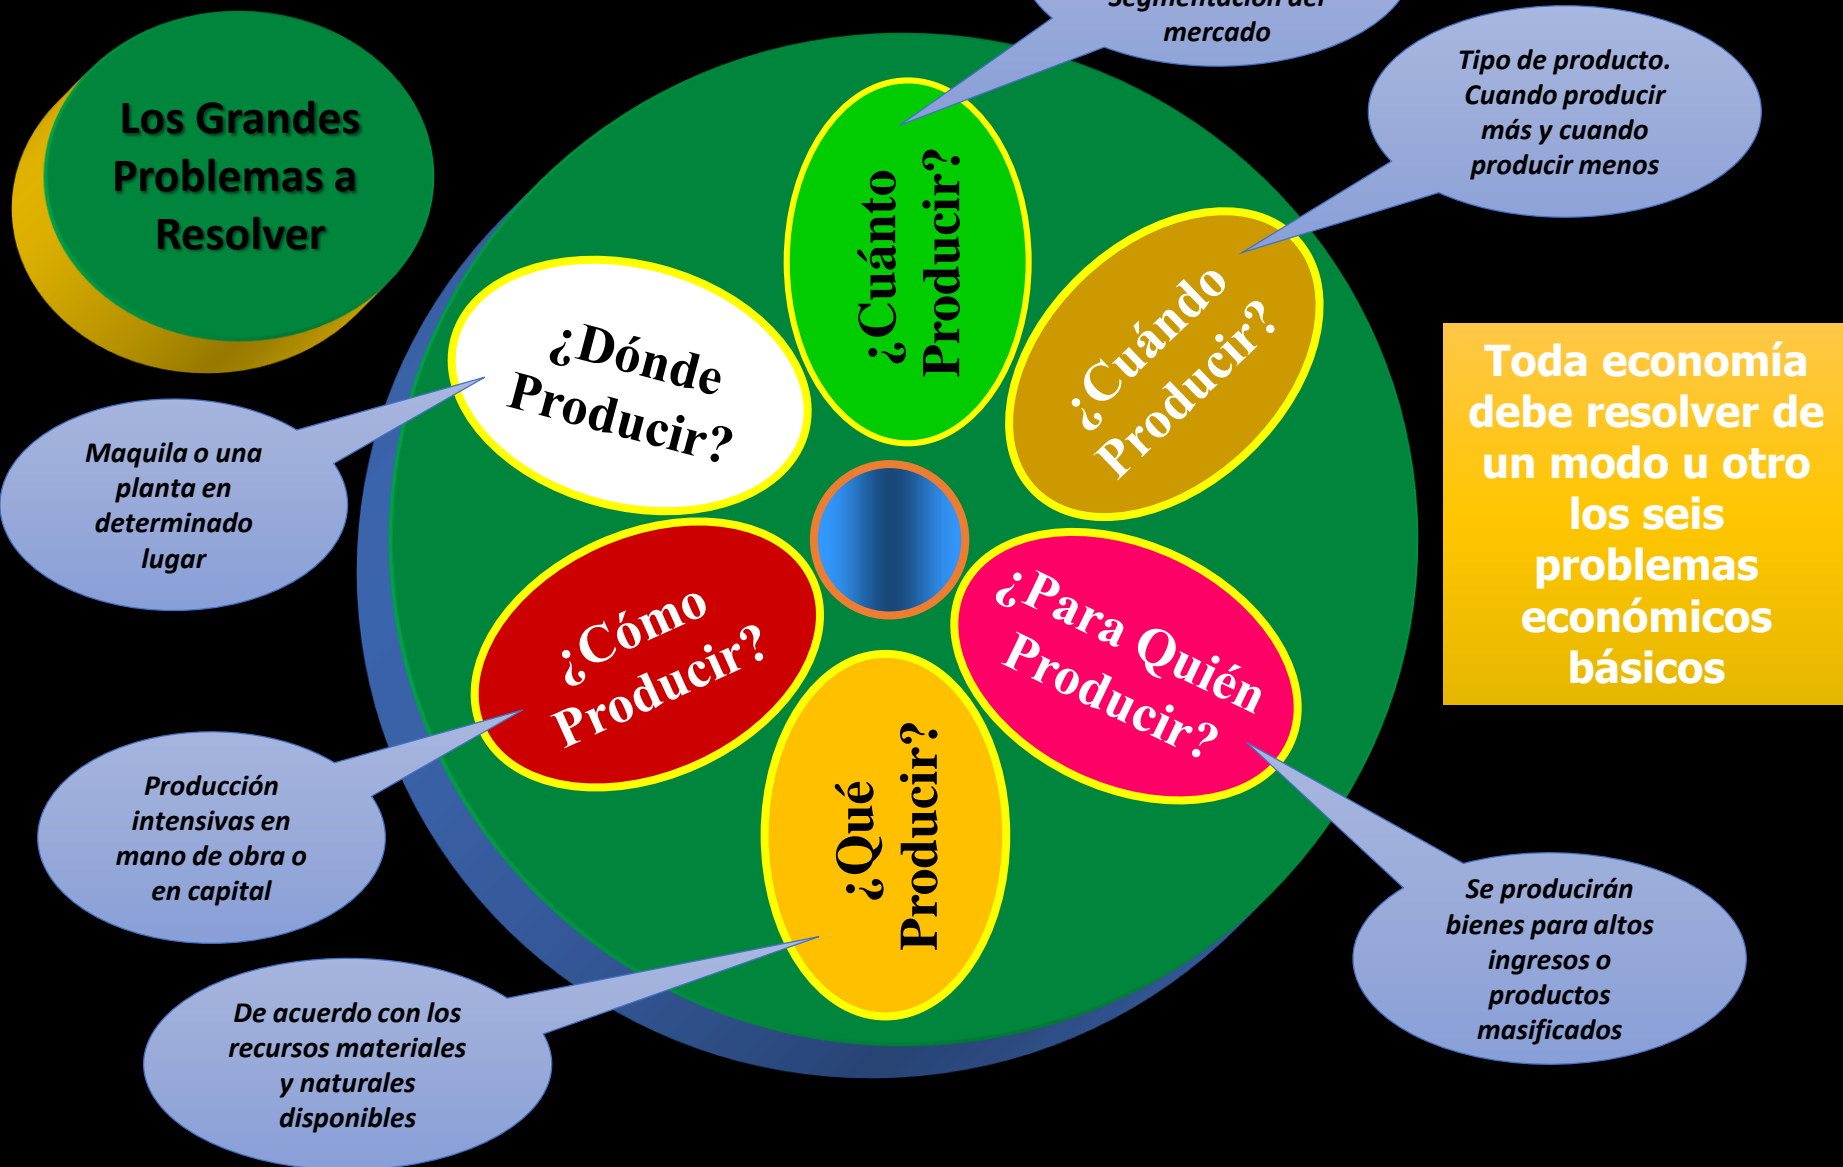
Los Grandes Problemas a Resolver

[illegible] mercado

Tipo de producto. Cuando producir más y cuando producir menos

¿Cuánto Producir?

¿Cuándo Producir?

¿Dónde Producir?

Maquila o una planta en determinado lugar

Toda economía debe resolver de un modo u otro los seis problemas económicos básicos

¿Cómo Producir?

¿Para Quién Producir?

¿Qué Producir?

Producción intensivas en mano de obra o en capital

Se producirán bienes para altos ingresos o productos masificados

De acuerdo con los recursos materiales y naturales disponibles